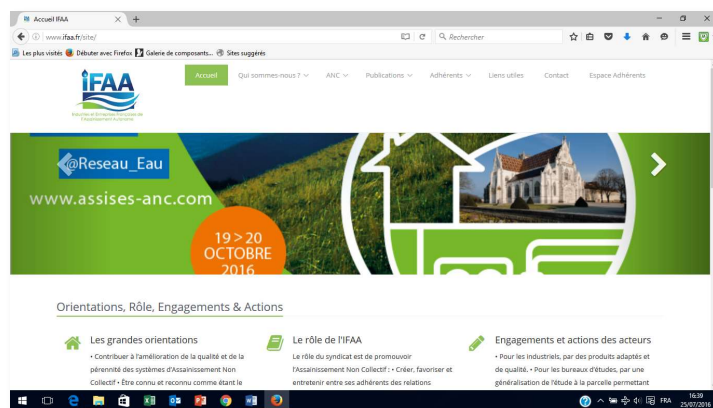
Accueil IFAA

www.ifaa.fr/site/

Rechercher

Les plus visités  Débuter avec Firefox  Galerie de composants...  Sites suggérés

IFAA

Industriels et Entreprises Françaises de l'Assainissement Autonome

Accueil  Qui sommes-nous ?  ANC  Publications  Adhérents  Liens utiles  Contact  Espace Adhérents

@Reseau_Eau

www.assises-anc.com

19 > 20 OCTOBRE 2016

Orientations, Rôle, Engagements & Actions

Les grandes orientations

• Contribuer à l'amélioration de la qualité et de la pérennité des systèmes d'Assainissement Non Collectif • Être connu et reconnu comme étant le

Le rôle de l'IFAA

Le rôle du syndicat est de promouvoir l'Assainissement Non Collectif : • Créer, favoriser et entretenir entre ses adhérents des relations

Engagements et actions des acteurs

• Pour les industriels, par des produits adaptés et de qualité. • Pour les bureaux d'études, par une généralisation de l'étude à la parcelle permettant

FRA  16:39  25/07/2016